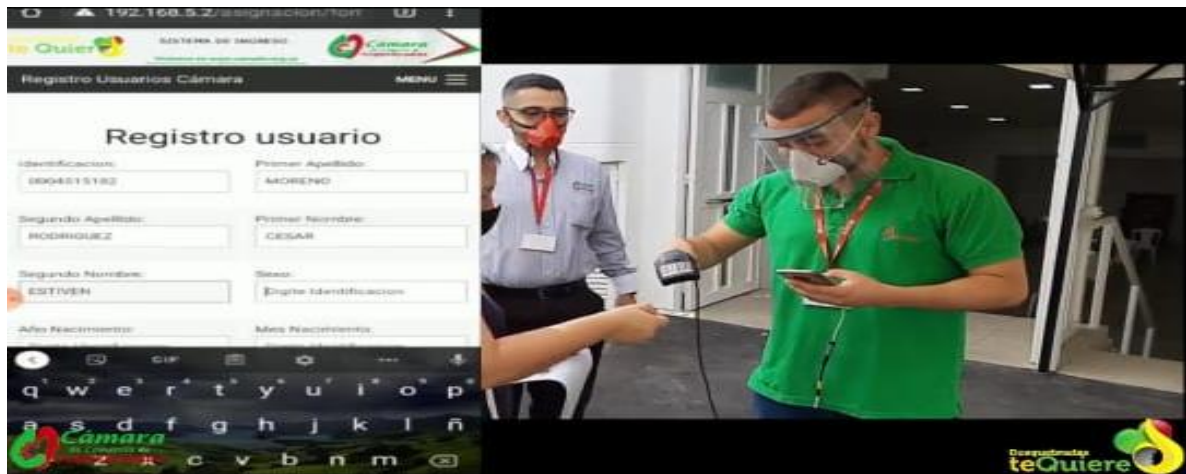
192.168.5.2/asignacion/fon

te Quiere

SISTEMA DE INGRESO

Cámara

Registro Usuarios Cámara

MENU

Registro usuario

Identificacion:

0004515182

Primer Apellido:

MORENO

Segundo Apellido:

RODRIGUEZ

Primer Nombre:

CESAR

Segundo Nombre:

ESTIVEN

Sexo:

Digite Identificacion

Año Nacimiento:

Mes Nacimiento:

GIF

q w e r t y u i o p

a s d f g h j k l ñ

z x c v b n m

Cámara

Casanare teQuiere